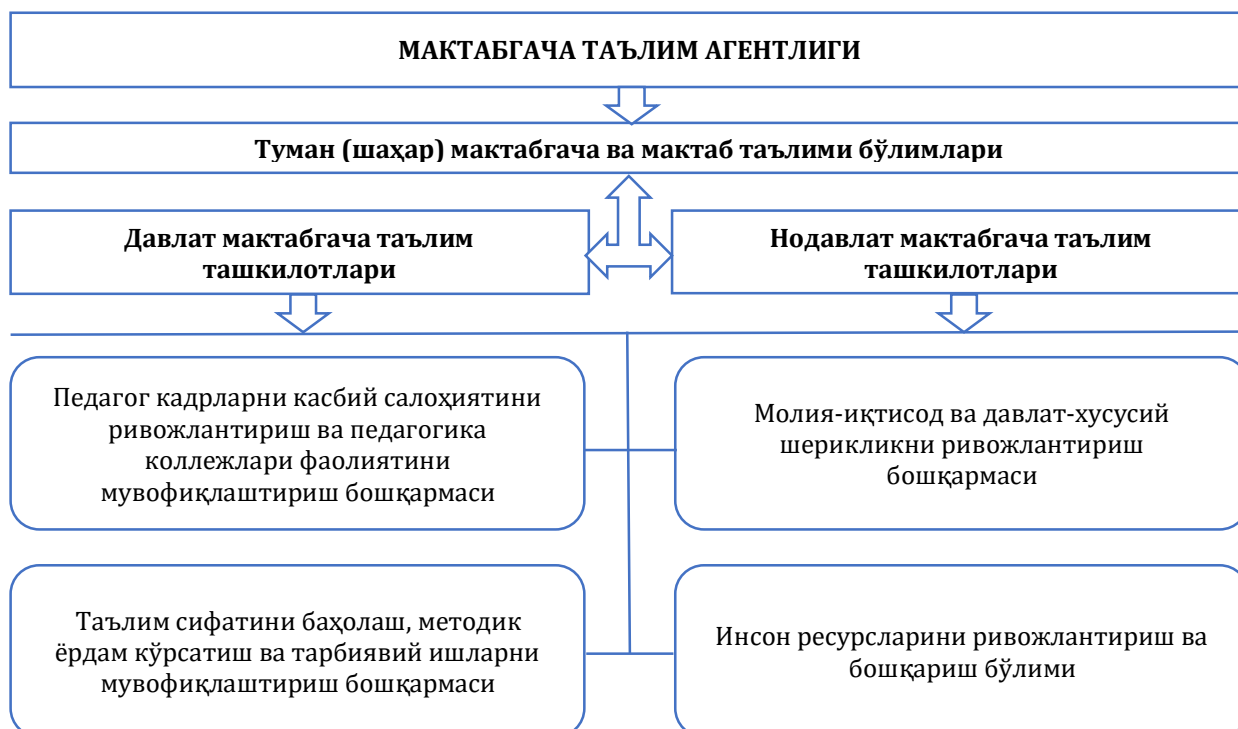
МАКТАБГАЧА ТАЪЛИМ АГЕНТЛИГИ

Туман (шаҳар) мактабгача ва мактаб таълими бўлимлари

Давлат мактабгача таълим ташкилотлари

Нодавлат мактабгача таълим ташкилотлари

Педагог кадрларни касбий салоҳиятини ривожлантириш ва педагогика коллежлари фаолиятини мувофиқлаштириш бошқармаси

Молия-иқтисод ва давлат-хусусий шерикликни ривожлантириш бошқармаси

Таълим сифатини баҳолаш, методик ёрдам кўрсатиш ва тарбиявий ишларни мувофиқлаштириш бошқармаси

Инсон ресурсларини ривожлантириш ва бошқариш бўлими